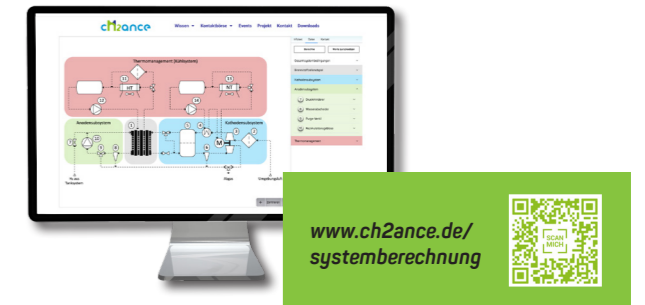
cH2ance

Wissen Kontaktdaten Events Projekt Kontakt Downloads

Thermomanagement (Kühlsystem)

HT

NT

Anodensubsystem

Kathodensubsystem

M

H2 aus Tanksystem

Abgas

Umgebungsluft

Thermomanagement

www.ch2ance.de/
systemberechnung

SCAN MICH